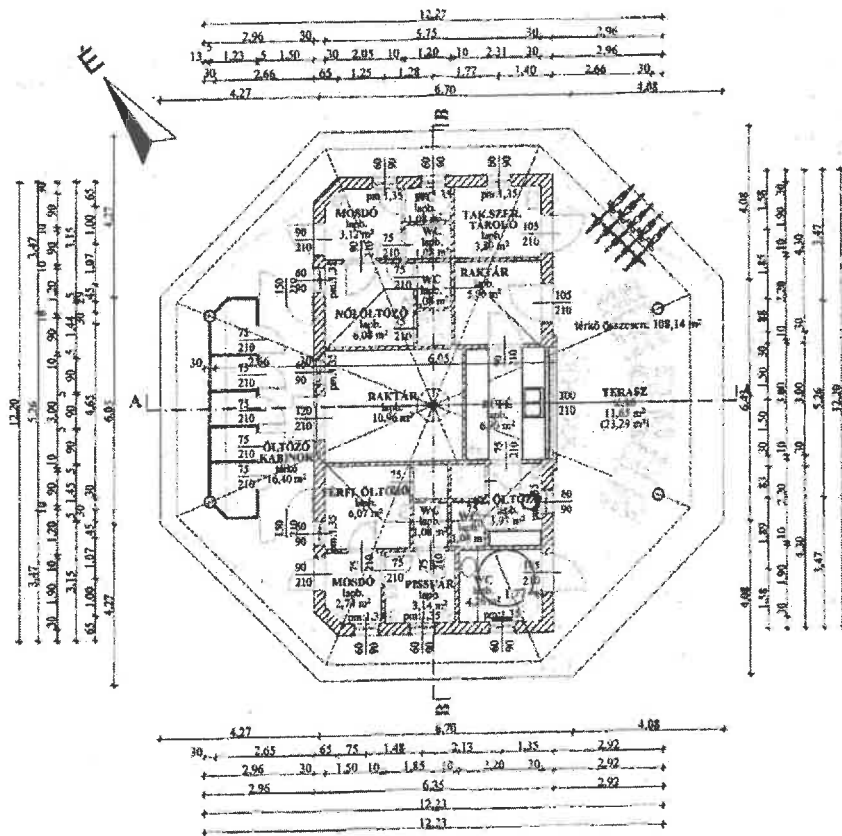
12,27
2,96 30 5,75 30 2,96
13 1,23 5 1,50 30 2,05 10 1,20 10 2,31 30 2,96
30 2,66 65 1,25 1,28 1,77 1,40 2,66 30
4,27 6,70 4,08

É

B

MOSDÓ lapb. 3,12 m²
WC lapb. 1,08 m²
WC lapb. 1,08 m²
TAKSZER. TÁROLÓ lapb. 3,30 m²
RAKTÁR lapb. 5,90 m²
NŐI ÖLTÖZŐ lapb. 6,08 m²
térkő összesen: 108,14 m²
RAKTÁR lapb. 10,96 m²
BÜFÉ lapb. 6,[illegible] m²
TERASZ lapb. 11,65 m² (23,29 m²)
ÖLTÖZŐ KABINOK térkő 16,40 m²
FÉRFI ÖLTÖZŐ lapb. 6,07 m²
WC lapb. 1,08 m²
ÖLTÖZŐ lapb. 3,93 m²
MOSDÓ lapb. 2,78 m²
PISSOÁR lapb. 3,14 m²
WC lapb. 4,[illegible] m²

A

75 210
90 210
60 210
150 210
105 210
300 210
80 90

12,20
6,05
4,63
4,27
3,47
5,26
12,39
6,45
4,08

B

4,27 6,70 4,08
30 2,65 65 75 1,48 2,13 1,35 2,92
2,96 30 1,50 10 1,85 10 2,20 30 2,92
2,96 6,35 2,92
12,21
12,23